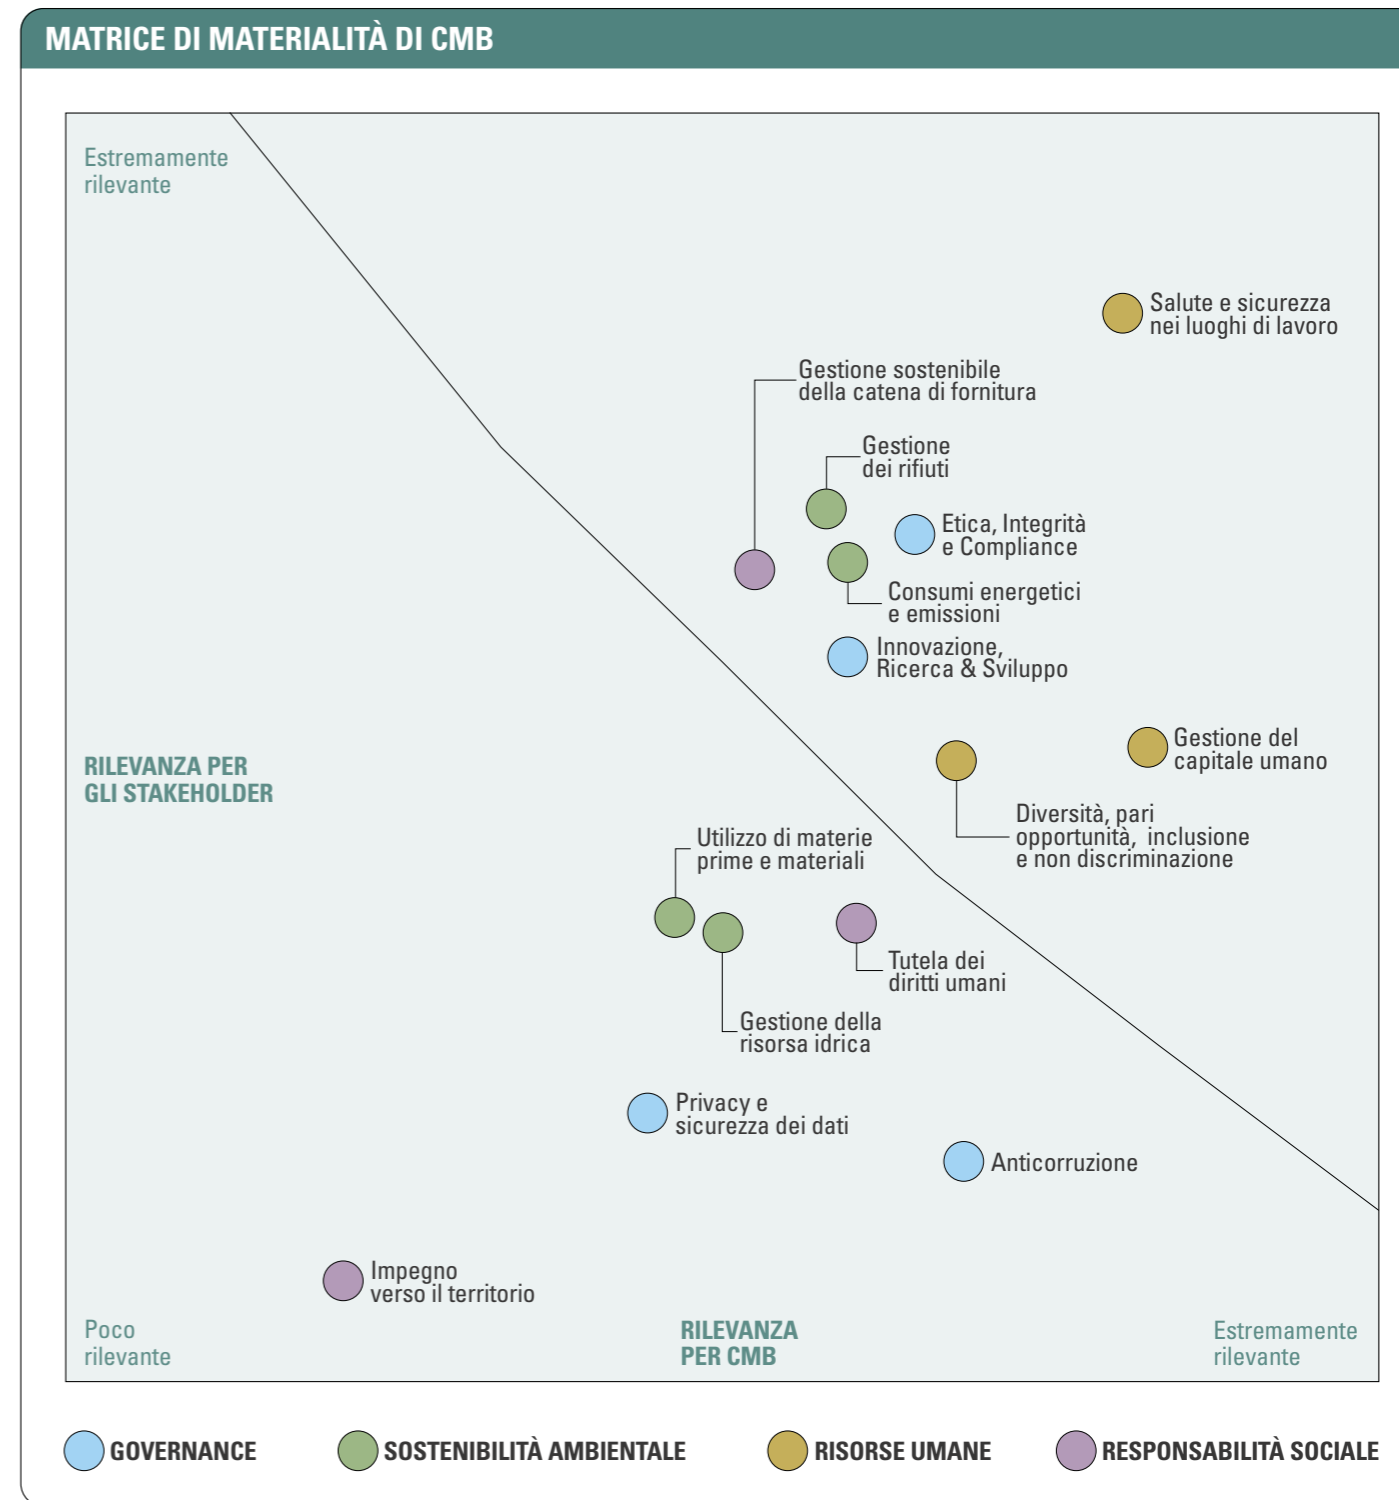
MATRICE DI MATERIALITÀ DI CMB

Estremamente rilevante

Salute e sicurezza nei luoghi di lavoro

Gestione sostenibile della catena di fornitura

Gestione dei rifiuti

Etica, Integrità e Compliance

Consumi energetici e emissioni

Innovazione, Ricerca & Sviluppo

Gestione del capitale umano

RILEVANZA PER GLI STAKEHOLDER

Diversità, pari opportunità, inclusione e non discriminazione

Utilizzo di materie prime e materiali

Tutela dei diritti umani

Gestione della risorsa idrica

Privacy e sicurezza dei dati

Anticorruzione

Impegno verso il territorio

Poco rilevante

RILEVANZA PER CMB

Estremamente rilevante

GOVERNANCE SOSTENIBILITÀ AMBIENTALE RISORSE UMANE RESPONSABILITÀ SOCIALE